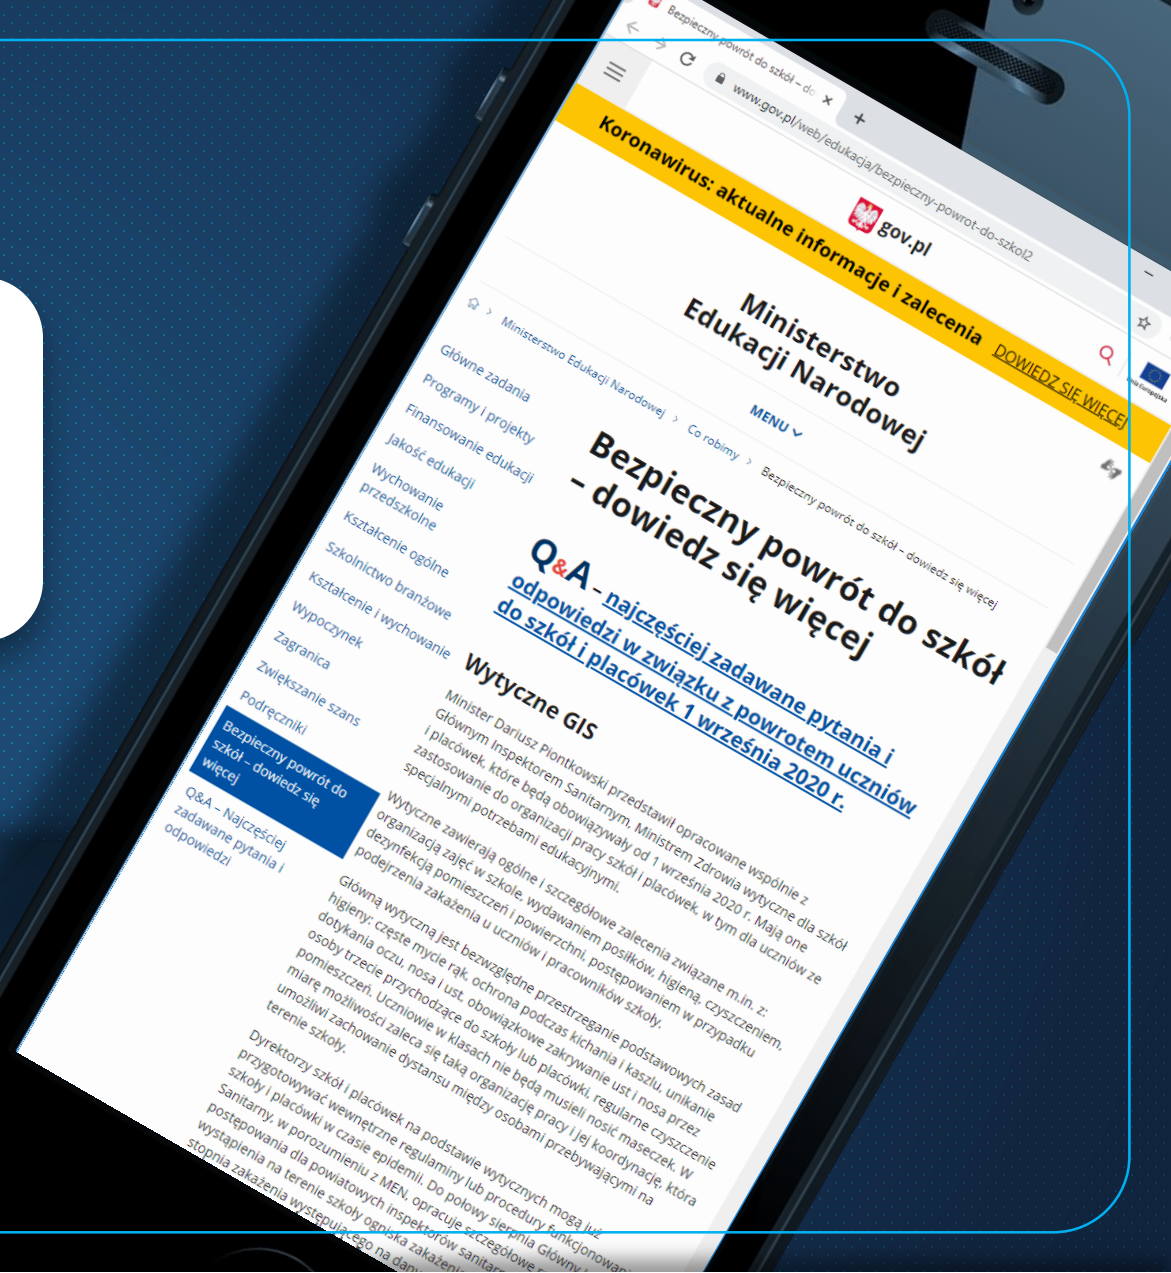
Bezpieczny powrót do szkół – do

www.gov.pl/web/edukacja/bezpieczny-powrot-do-szkol2

Koronawirus: aktualne informacje i zalecenia DOWIEDZ SIĘ WIĘCEJ

gov.pl

Ministerstwo Edukacji Narodowej

MENU

Ministerstwo Edukacji Narodowej > Co robimy > Bezpieczny powrót do szkół – dowiedz się więcej

Główne zadania
Programy i projekty
Finansowanie edukacji
Jakość edukacji
Wychowanie przedszkolne
Kształcenie ogólne
Szkolnictwo branżowe
Kształcenie i wychowanie
Wypoczynek
Zagranica
Zwiększanie szans
Podręczniki
Bezpieczny powrót do szkół – dowiedz się więcej
Q&A – Najczęściej zadawane pytania i odpowiedzi

Bezpieczny powrót do szkół – dowiedz się więcej

Q&A – najczęściej zadawane pytania i odpowiedzi w związku z powrotem uczniów do szkół i placówek 1 września 2020 r.

Wytyczne GIS

Minister Dariusz Piontkowski przedstawił opracowane wspólnie z Głównym Inspektorem Sanitarnym, Ministrem Zdrowia wytyczne dla szkół i placówek, które będą obowiązywały od 1 września 2020 r. Mają one zastosowanie do organizacji pracy szkół i placówek, w tym dla uczniów ze specjalnymi potrzebami edukacyjnymi.

Wytyczne zawierają ogólne i szczegółowe zalecenia związane m.in. z: organizacją zajęć w szkole, wydawaniem posiłków, higieną, czyszczeniem, dezynfekcją pomieszczeń i powierzchni, postępowaniem w przypadku podejrzenia zakażenia u uczniów i pracowników szkoły.

Główną wytyczną jest bezwzględne przestrzeganie podstawowych zasad higieny: częste mycie rąk, ochrona podczas kichania i kaszlu, unikanie dotykania oczu, nosa i ust, obowiązkowe zakrywanie ust i nosa przez osoby trzecie przychodzące do szkoły lub placówki, regularne czyszczenie pomieszczeń. Uczniowie w klasach nie będą musieli nosić maseczek. W miarę możliwości zaleca się taką organizację pracy i jej koordynację, która umożliwi zachowanie dystansu między osobami przebywającymi na terenie szkoły.

Dyrektorzy szkół i placówek na podstawie wytycznych mogą już przygotowywać wewnętrzne regulaminy lub procedury funkcjonowania szkoły i placówki w czasie epidemii. Do połowy sierpnia Główny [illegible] Sanitarny, w porozumieniu z MEN, opracuje szczegółowe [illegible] postępowania dla powiatowych inspektorów sanitarn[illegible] wystąpienia na terenie szkoły ogniska zakażeni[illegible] stopnia zakażenia występującego na dan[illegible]